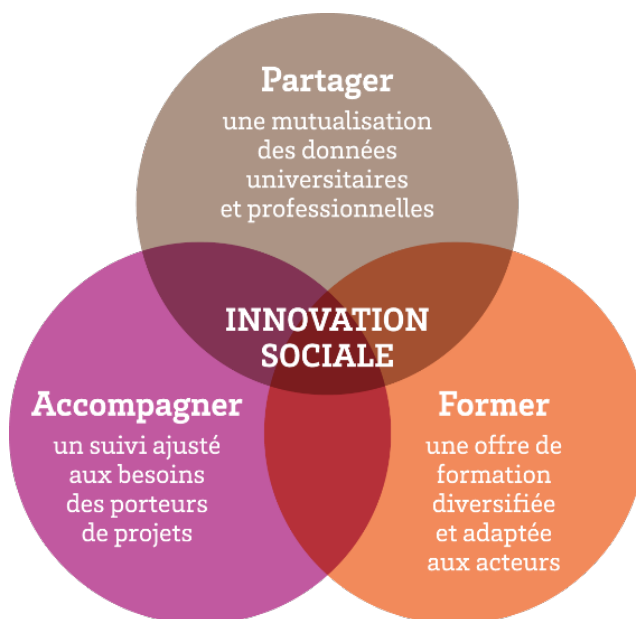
Partager
une mutualisation des données universitaires et professionnelles

INNOVATION SOCIALE

Accompagner
un suivi ajusté aux besoins des porteurs de projets

Former
une offre de formation diversifiée et adaptée aux acteurs